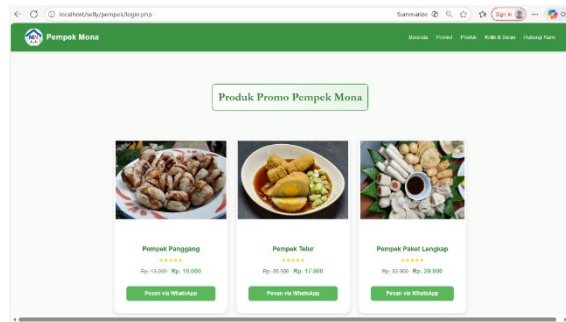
localhost/willy/pempek/login.php

Summarize

Sign in

Pempek Mona

Beranda Promo Produk Kritik & Saran Hubungi Kami

Produk Promo Pempek Mona

Pempek Panggang
★★★★★
Rp. 15.000 Rp. 10.000
Pesan via WhatsApp

Pempek Telur
★★★★★
Rp. 20.000 Rp. 17.000
Pesan via WhatsApp

Pempek Paket Lengkap
★★★★★
Rp. 32.000 Rp. 29.000
Pesan via WhatsApp